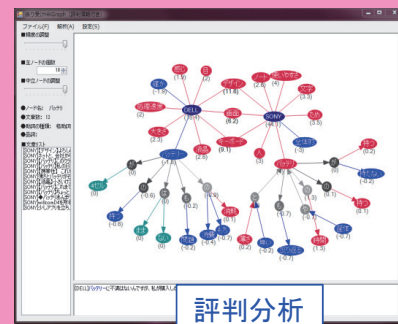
ファイル(F) 解析(A) 設定(S)

■精度の調整

■注ノードの個数

■中立ノードの調整

●ノード名: バッテリ

●文書数: 12

●係り受け種類: 格解析

●品詞:

■文章リスト

DELL
SONY
バッテリー
バッテリ
ノート
デザイン
軽い
使いやすさ
価格
キーボード
画面
サポート
液晶
電源
良い
高い
悪い
持ち
持ち時間
(1.0)
(4.0)
(3.0)
(11.6)
(0.2)
(0.0)
(-0.2)
(-0.5)
(-0.7)
(-0.8)
(-1.0)

DELLのバッテリーに不満はないですが、私が購入し

評判分析